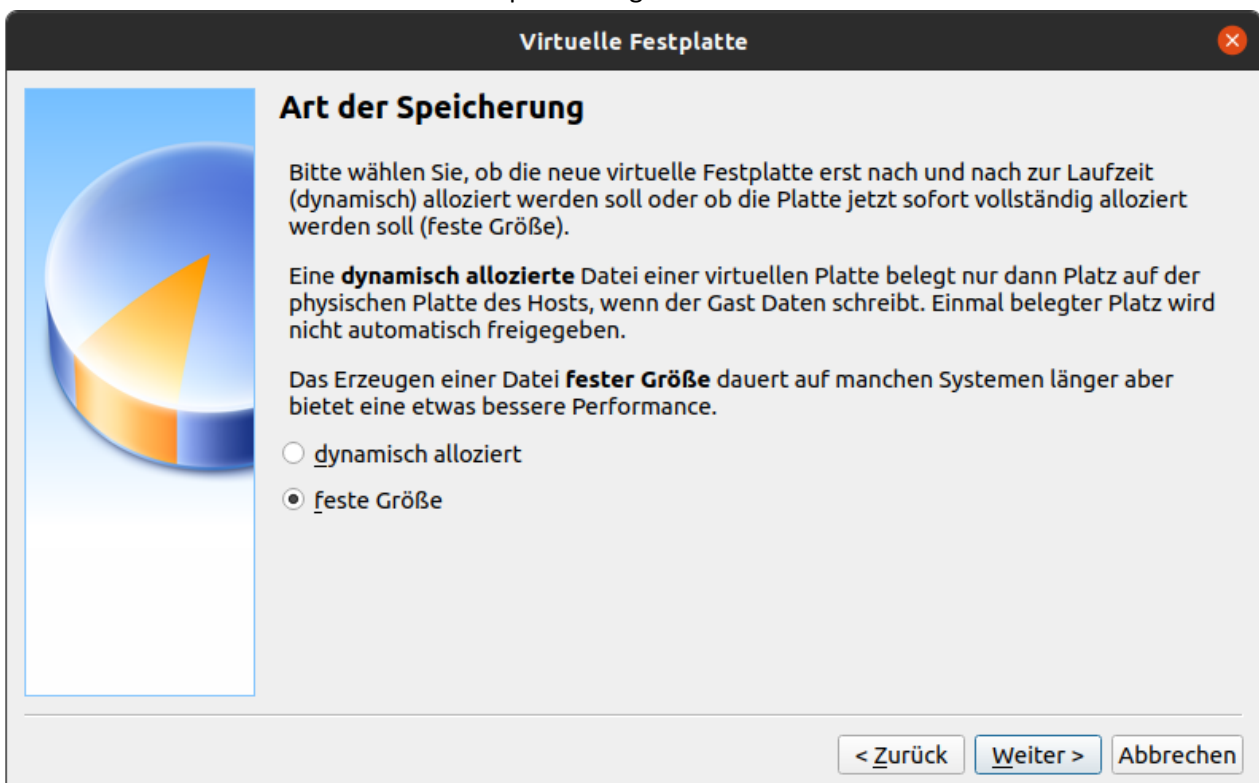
Virtuelle Festplatte

Art der Speicherung

Bitte wählen Sie, ob die neue virtuelle Festplatte erst nach und nach zur Laufzeit (dynamisch) alloziert werden soll oder ob die Platte jetzt sofort vollständig alloziert werden soll (feste Größe).

Eine **dynamisch allozierte** Datei einer virtuellen Platte belegt nur dann Platz auf der physischen Platte des Hosts, wenn der Gast Daten schreibt. Einmal belegter Platz wird nicht automatisch freigegeben.

Das Erzeugen einer Datei **fester Größe** dauert auf manchen Systemen länger aber bietet eine etwas bessere Performance.

dynamisch alloziert

feste Größe

< Zurück | Weiter > | Abbrechen